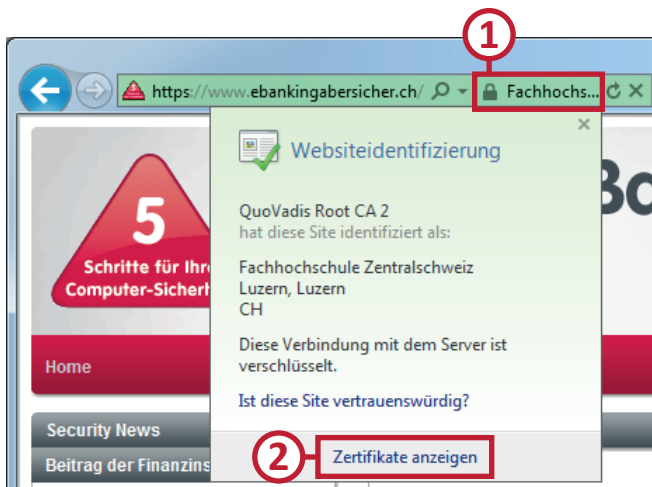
1

https://www.ebankingabersicher.ch/

Fachhochs...

×

Websiteidentifizierung

QuoVadis Root CA 2
hat diese Site identifiziert als:

Fachhochschule Zentralschweiz
Luzern, Luzern
CH

Diese Verbindung mit dem Server ist verschlüsselt.

Ist diese Site vertrauenswürdig?

2

Zertifikate anzeigen

5

Schritte für Ihre
Computer-Sicherh

Bo

Home

Security News

Beitrag der Finanzins